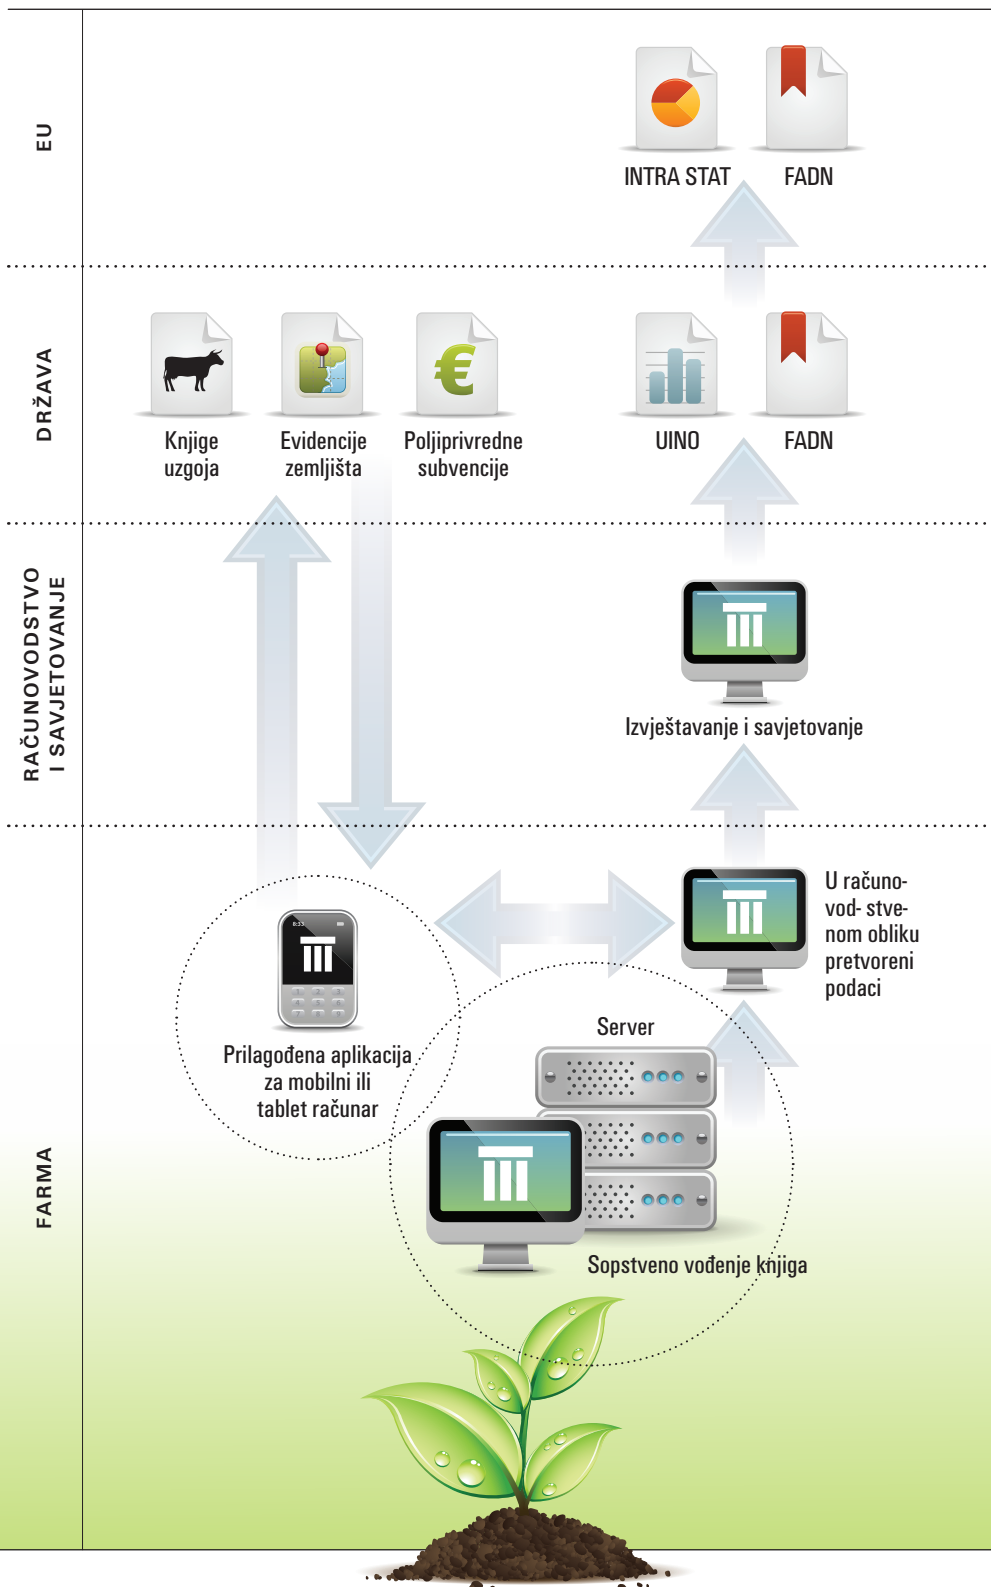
EU

INTRA STAT

FADN

DRŽAVA

Knjige uzgoja

Evidencije zemljišta

€

Poljiprivredne subvencije

UINO

FADN

RAČUNOVODSTVO I SAVJETOVANJE

Izvještavanje i savjetovanje

FARMA

U računo-vod- stve-nom obliku pretvoreni podaci

8:33

Prilagođena aplikacija za mobilni ili tablet računar

Server

Sopstveno vođenje knjiga